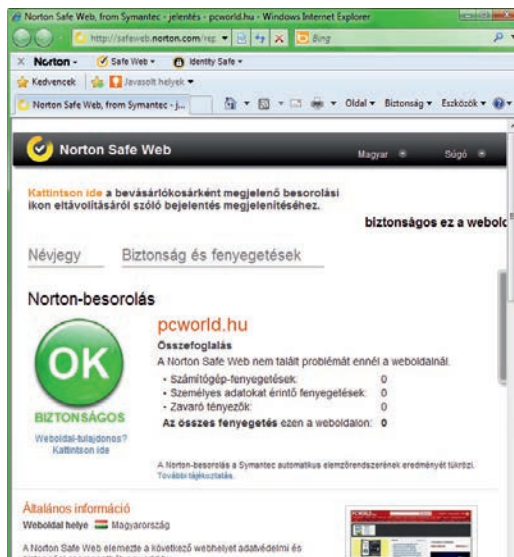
Norton Safe Web, from Symantec - jelentés - pcworld.hu - Windows Internet Explorer

http://safeweb.norton.com/rep

Bing

Norton - Safe Web - Identity Safe -

Kedvencek Javasolt helyek -

Norton Safe Web, from Symantec - j...

Oldal - Biztonság - Eszközök -

Norton Safe Web

Magyar Súgó

Kattintson ide a bevásárlókosárként megjelenő besorolási ikon eltávolításáról szóló bejelentés megjelenítéséhez.

biztonságos ez a webolc

Névjegy

Biztonság és fenyegetések

Norton-besorolás

OK

BIZTONSÁGOS

Weboldal-tulajdonos? Kattintson ide

pcworld.hu

Összefoglalás

A Norton Safe Web nem talált problémát ennél a weboldalnál.

| | |
|---|---|
| • Számítógép-fenyegetések: | 0 |
| • Személyes adatokat érintő fenyegetések: | 0 |
| • Zavaró tényezők: | 0 |
| Az összes fenyegetés ezen a weboldalon: | 0 |

A Norton-besorolás a Symantec automatikus elemzőrendszerének eredményeit tükrözi. További tájékoztatás.

Általános információ

Weboldal helye Magyarország

A Norton Safe Web elemezte a következő webhelyet adatvédelmi és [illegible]